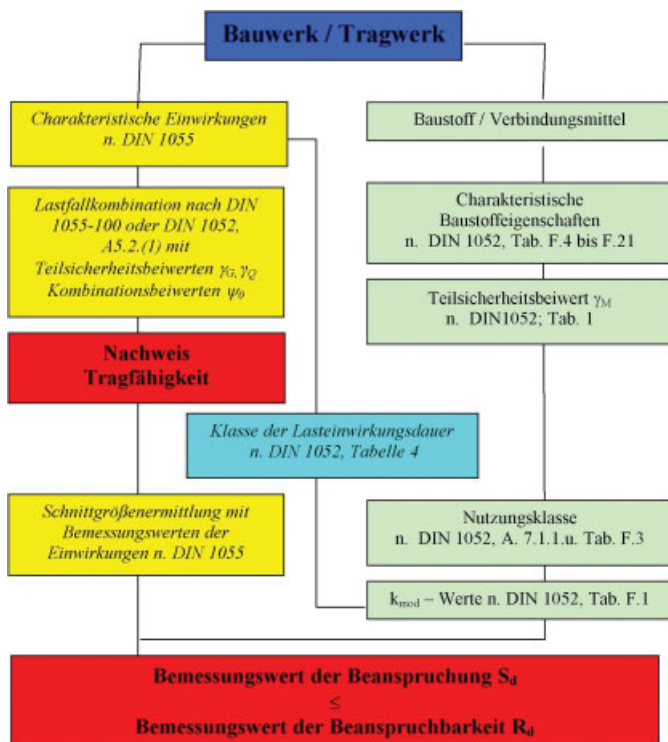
Bauwerk / Tragwerk

Charakteristische Einwirkungen n. DIN 1055

Lastfallkombination nach DIN 1055-100 oder DIN 1052, A5.2.(1) mit Teilsicherheitsbeiwerten $\gamma_G, \gamma_Q$ Kombinationsbeiwerten $\psi_0$

Nachweis Tragfähigkeit

Klasse der Lasteinwirkungsdauer n. DIN 1052, Tabelle 4

Schnittgrößenermittlung mit Bemessungswerten der Einwirkungen n. DIN 1055

Baustoff / Verbindungsmittel

Charakteristische Baustoffeigenschaften n. DIN 1052, Tab. F.4 bis F.21

Teilsicherheitsbeiwert $\gamma_M$ n. DIN1052; Tab. 1

Nutzungsklasse n. DIN 1052, A. 7.1.1.u. Tab. F.3

$k_{mod}$ – Werte n. DIN 1052, Tab. F.1

Bemessungswert der Beanspruchung $S_d$
$\leq$
Bemessungswert der Beanspruchbarkeit $R_d$